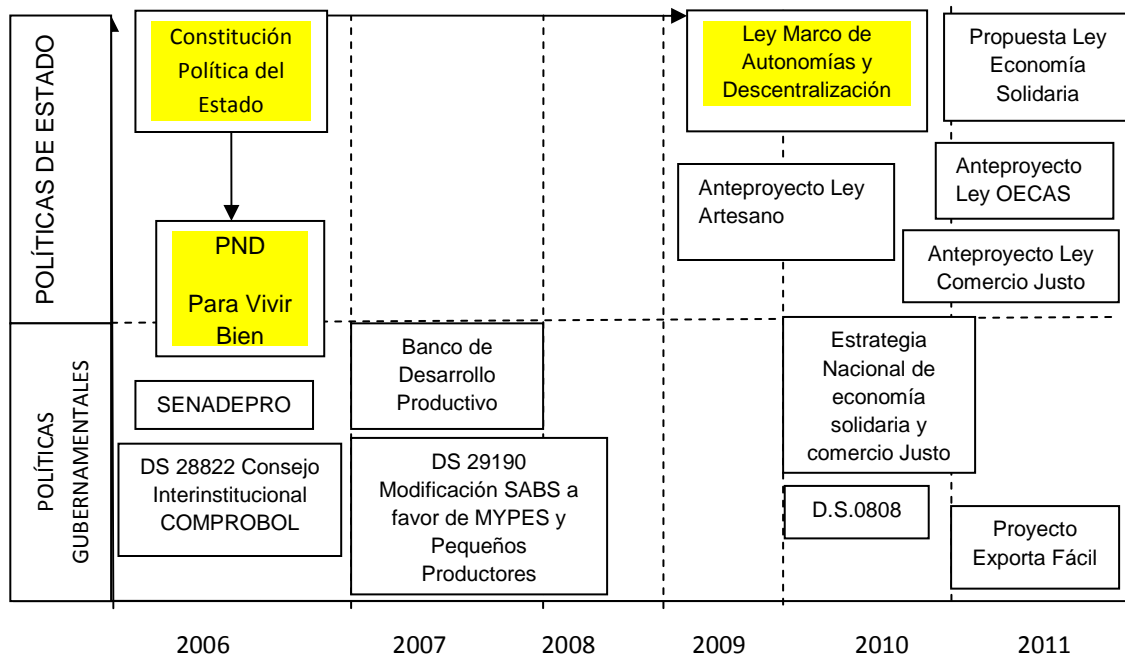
POLÍTICAS DE ESTADO

Constitución Política del Estado

Ley Marco de Autonomías y Descentralización

Propuesta Ley Economía Solidaria

Anteproyecto Ley OECAS

Anteproyecto Ley Artesano

PND

Para Vivir Bien

Anteproyecto Ley Comercio Justo

POLÍTICAS GUBERNAMENTALES

Banco de Desarrollo Productivo

Estrategia Nacional de economía solidaria y comercio Justo

SENADEPRO

DS 28822 Consejo Interinstitucional COMPROBOL

DS 29190 Modificación SABS a favor de MYPES y Pequeños Productores

D.S.0808

Proyecto Exporta Fácil

2006 2007 2008 2009 2010 2011